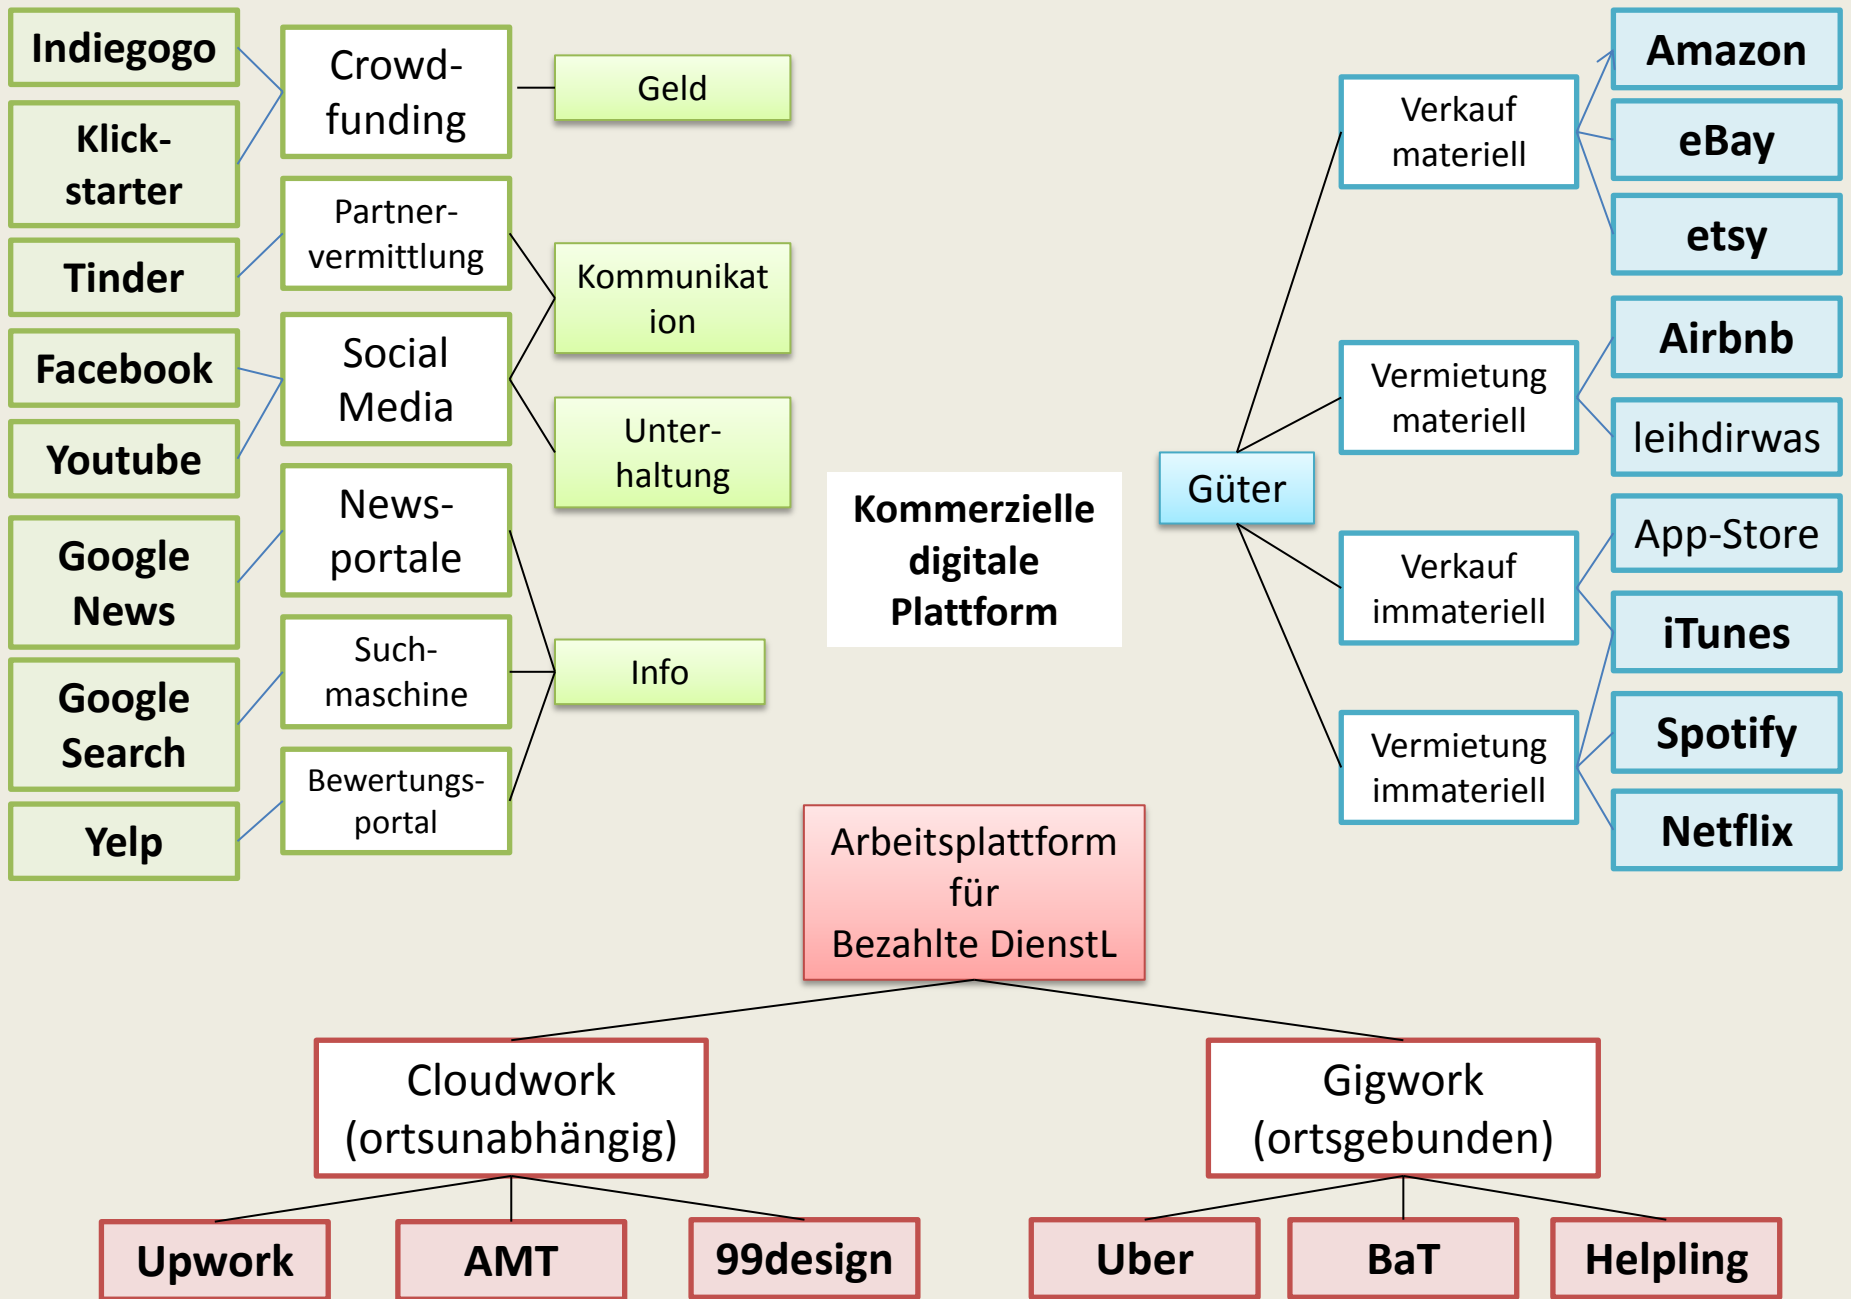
Indiegogo

Klickstarter

Tinder

Facebook

Youtube

Google News

Google Search

Yelp

Crowdfunding

Partnervermittlung

Social Media

Newsportale

Suchmaschine

Bewertungsportal

Geld

Kommunikation

Unterhaltung

Info

Kommerzielle digitale Plattform

Güter

Verkauf materiell

Vermietung materiell

Verkauf immateriell

Vermietung immateriell

Amazon

eBay

etsy

Airbnb

leihdirwas

App-Store

iTunes

Spotify

Netflix

Arbeitsplattform für Bezahlte DienstL

Cloudwork (ortsunabhängig)

Gigwork (ortsgebunden)

Upwork

AMT

99design

Uber

BaT

Helpling